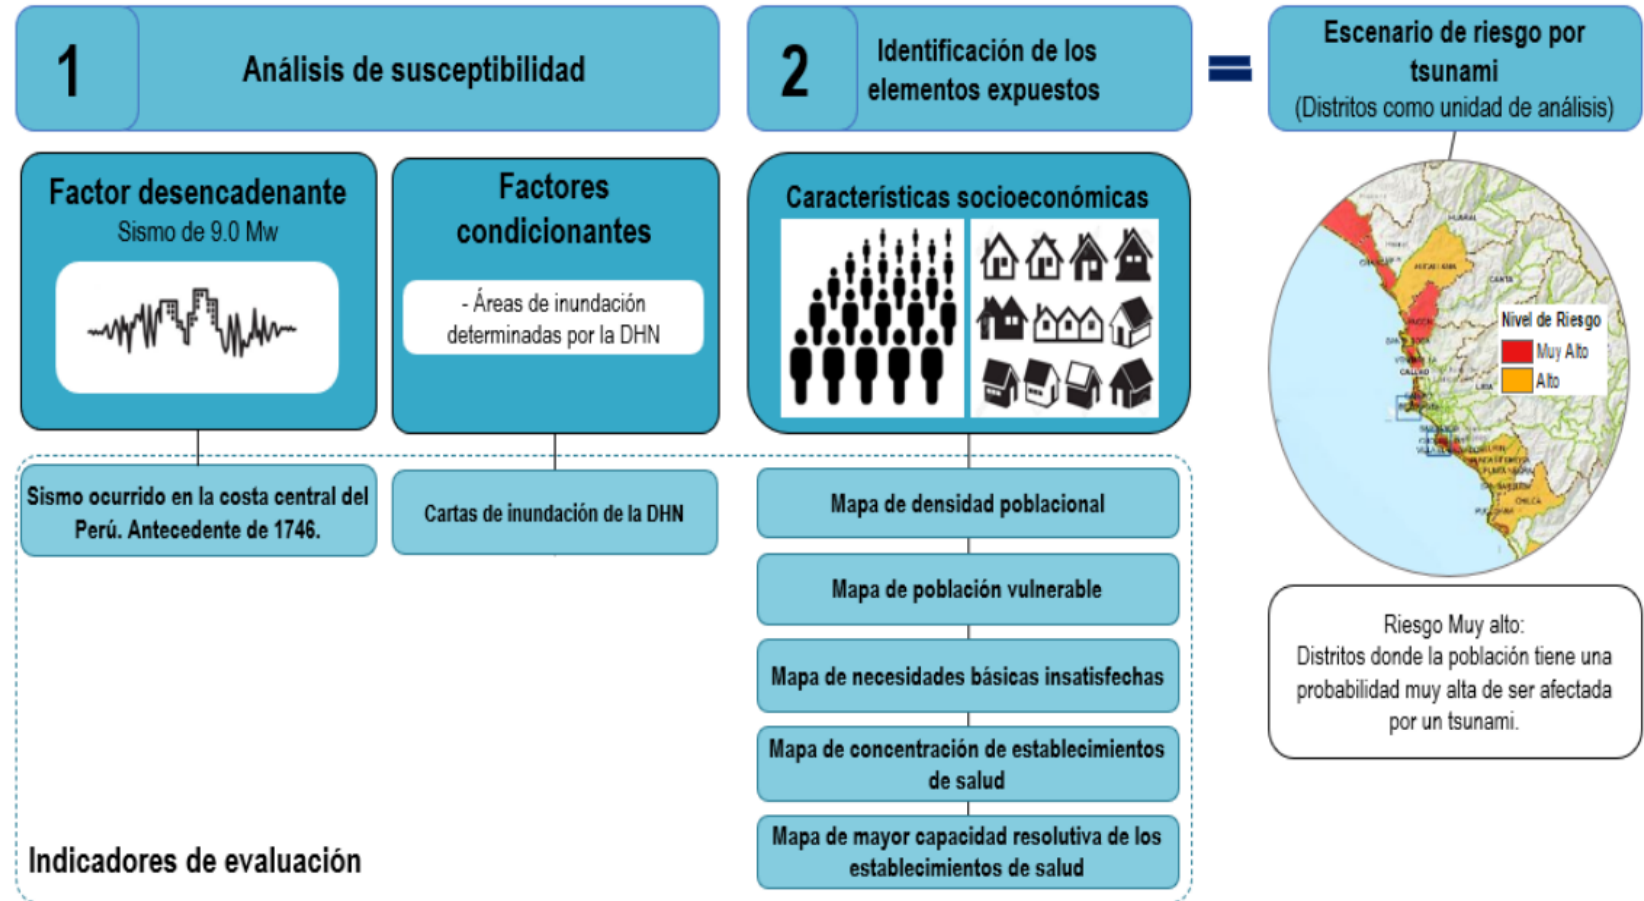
1

Análisis de susceptibilidad

2

Identificación de los elementos expuestos

=

Escenario de riesgo por tsunami
(Distritos como unidad de análisis)

Factor desencadenante
Sismo de 9.0 Mw

Factores condicionantes
- Áreas de inundación determinadas por la DHN

Características socioeconómicas

Nivel de Riesgo
Muy Alto
Alto

Sismo ocurrido en la costa central del Perú. Antecedente de 1746.

Cartas de inundación de la DHN

Mapa de densidad poblacional

Mapa de población vulnerable

Mapa de necesidades básicas insatisfechas

Mapa de concentración de establecimientos de salud

Mapa de mayor capacidad resolutiva de los establecimientos de salud

Indicadores de evaluación

Riesgo Muy alto:
Distritos donde la población tiene una probabilidad muy alta de ser afectada por un tsunami.